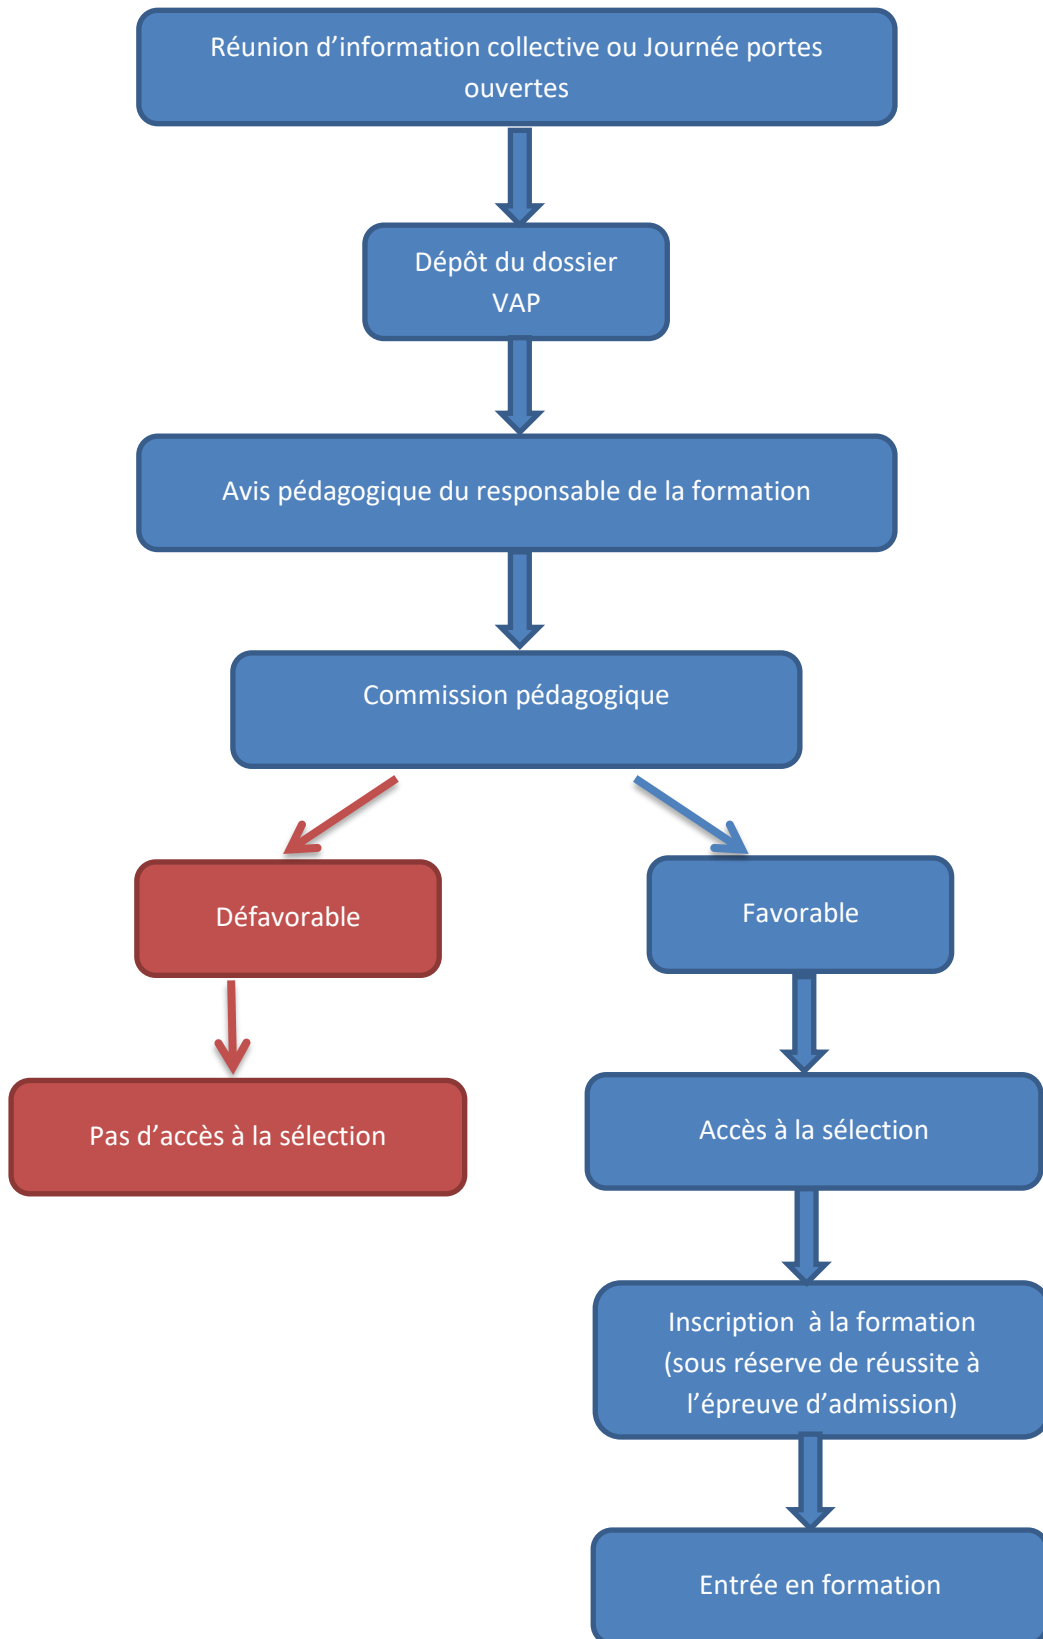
Réunion d’information collective ou Journée portes ouvertes

Dépôt du dossier VAP

Avis pédagogique du responsable de la formation

Commission pédagogique

Défavorable

Favorable

Pas d’accès à la sélection

Accès à la sélection

Inscription à la formation (sous réserve de réussite à l’épreuve d’admission)

Entrée en formation